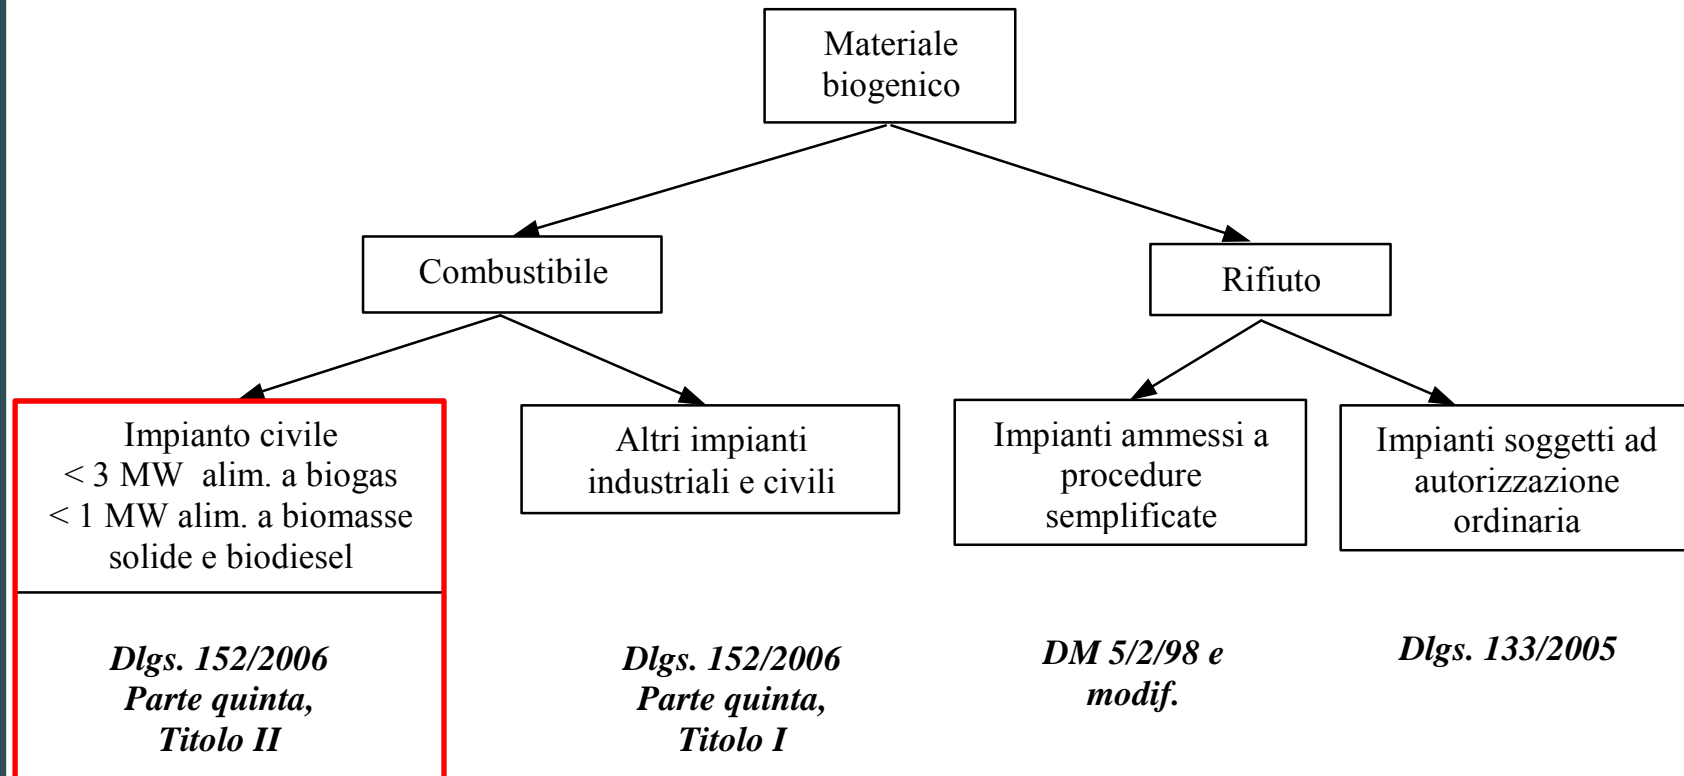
Materiale biogenico

Combustibile

Rifiuto

Impianto civile
< 3 MW alim. a biogas
< 1 MW alim. a biomasse solide e biodiesel

Dlgs. 152/2006
Parte quinta,
Titolo II

Altri impianti industriali e civili

Dlgs. 152/2006
Parte quinta,
Titolo I

Impianti ammessi a procedure semplificate

DM 5/2/98 e modif.

Impianti soggetti ad autorizzazione ordinaria

Dlgs. 133/2005